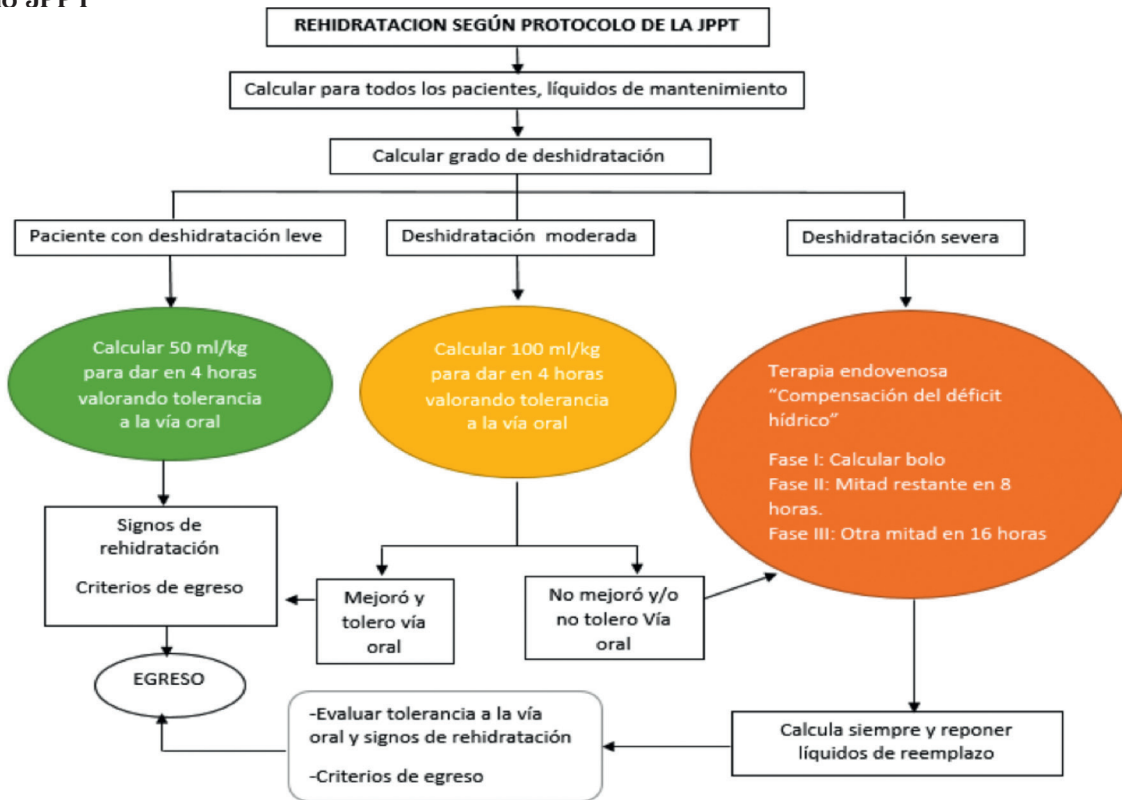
o JPPT

REHIDRATACION SEGÚN PROTOCOLO DE LA JPPT

Calcular para todos los pacientes, líquidos de mantenimiento

Calcular grado de deshidratación

Paciente con deshidratación leve

Deshidratación moderada

Deshidratación severa

Calcular 50 ml/kg para dar en 4 horas valorando tolerancia a la vía oral

Calcular 100 ml/kg para dar en 4 horas valorando tolerancia a la vía oral

Terapia endovenosa "Compensación del déficit hídrico"

Fase I: Calcular bolo
Fase II: Mitad restante en 8 horas.
Fase III: Otra mitad en 16 horas

Signos de rehidratación

Criterios de egreso

Mejoró y tolero vía oral

No mejoró y/o no tolero Vía oral

EGRESO

-Evaluar tolerancia a la vía oral y signos de rehidratación

-Criterios de egreso

Calcula siempre y reponer líquidos de reemplazo